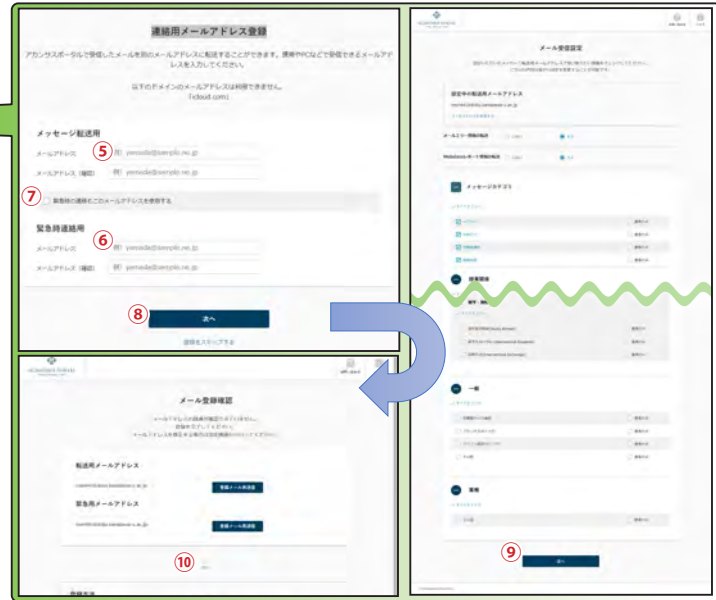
連絡用メールアドレス登録

アカンサスポータルで受信したメールを別のメールアドレスに転送することができます。携帯やPCなどで受信できるメールアドレスを入力してください。

以下のドメインのメールアドレスは利用できません。
「icloud.com」

メッセージ転送用

メールアドレス ⑤ 例）yamada@sample.ne.jp

メールアドレス（確認） 例）yamada@sample.ne.jp

⑦ 緊急時の連絡もこのメールアドレスを使用する

緊急時連絡用

メールアドレス ⑥ 例）yamada@sample.ne.jp

メールアドレス（確認） 例）yamada@sample.ne.jp

⑧ 次へ

登録をスキップする

メール受信設定

設定中の転送用メールアドレス

メッセージカテゴリ

一般

⑨ 次へ

メール登録確認

転送用メールアドレス

緊急用メールアドレス

⑩